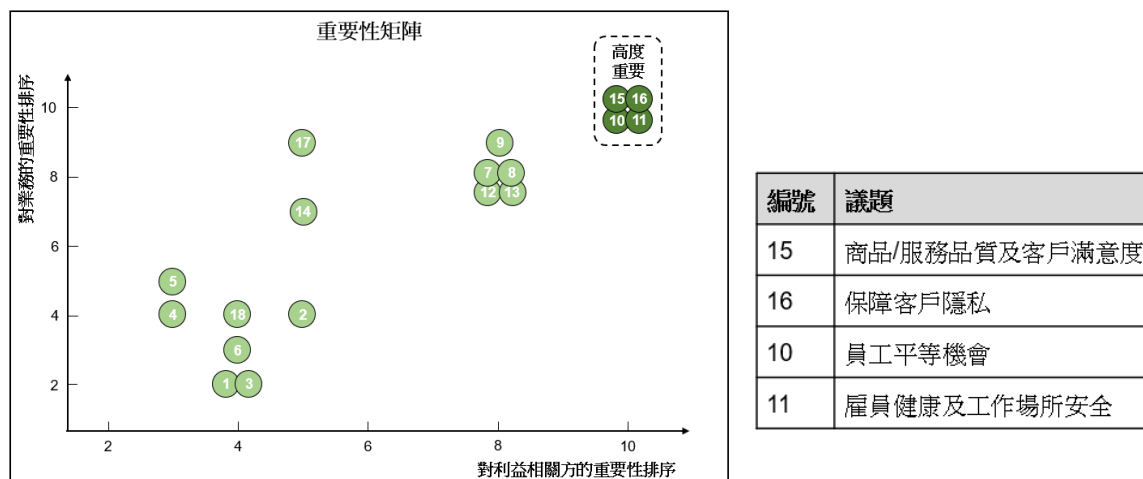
重要性矩陣

對業務的重要性排序

高度重要

15 16 10 11

17

9

7 8

12 13

14

5

4

18

2

6

1 3

10

8

6

4

2

2 4 6 8 10

對利益相關方的重要性排序

| 編號 | 議題 |
|---|---|
| 15 | 商品/服務品質及客戶滿意度 |
| 16 | 保障客戶隱私 |
| 10 | 員工平等機會 |
| 11 | 雇員健康及工作場所安全 |